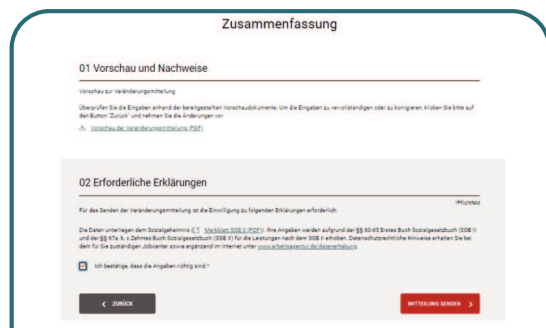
Zusammenfassung

01 Vorschau und Nachweise

Vorschau zur Veränderungsmitteilung

Überprüfen Sie die Eingaben anhand der bereitgestellten Vorschaudokumente. Um die Eingaben zu vervollständigen oder zu korrigieren, klicken Sie bitte auf den Button "Zurück" und nehmen Sie die Änderungen vor.

Vorschau der Veränderungsmitteilung (PDF)

02 Erforderliche Erklärungen

*Pflichtfeld

Für das Senden der Veränderungsmitteilung ist die Einwilligung zu folgenden Erklärungen erforderlich

Die Daten unterliegen dem Sozialgeheimnis (Merkblatt SGB II (PDF)). Ihre Angaben werden aufgrund der §§ 60-65 Erstes Buch Sozialgesetzbuch (SGB I) und der §§ 67a, b, c Zehntes Buch Sozialgesetzbuch (SGB X) für die Leistungen nach dem SGB II erhoben. Datenschutzrechtliche Hinweise erhalten Sie bei dem für Sie zuständigen Jobcenter sowie ergänzend im Internet unter www.arbeitsagentur.de/datenerhebung.

Ich bestätige, dass die Angaben richtig sind.*

< ZURÜCK

MITTEILUNG SENDEN >